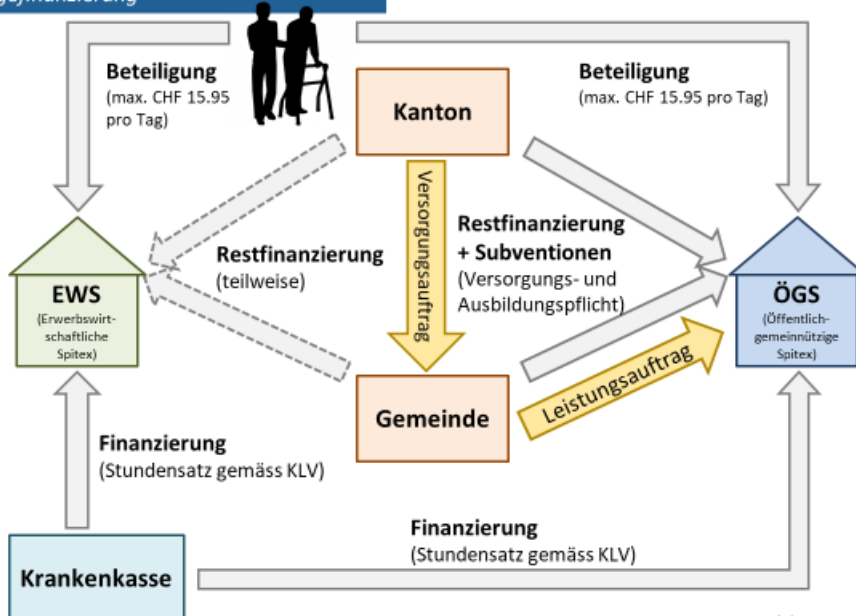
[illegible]finanzierung

Beteiligung
(max. CHF 15.95 pro Tag)

Beteiligung
(max. CHF 15.95 pro Tag)

Kanton

Versorgungsauftrag

Restfinanzierung
(teilweise)

Restfinanzierung
+ Subventionen
(Versorgungs- und Ausbildungspflicht)

EWS
(Erwerbswirtschaftliche Spitex)

ÖGS
(Öffentlich-gemeinnützige Spitex)

Gemeinde

Leistungsauftrag

Finanzierung
(Stundensatz gemäss KLV)

Finanzierung
(Stundensatz gemäss KLV)

Krankenkasse